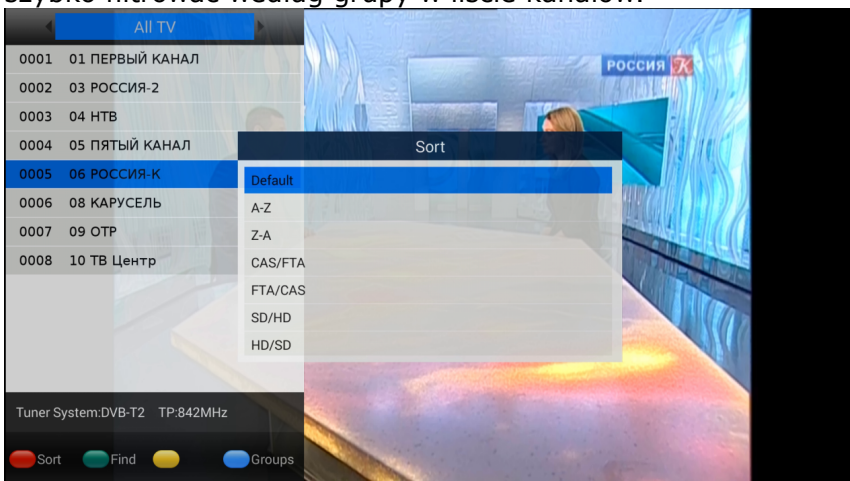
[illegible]szybko filtrowac według grupy w liście kanałów.

All TV

0001 01 ПЕРВЫЙ КАНАЛ
0002 03 РОССИЯ-2
0003 04 НТВ
0004 05 ПЯТЫЙ КАНАЛ
0005 06 РОССИЯ-К
0006 08 КАРУСЕЛЬ
0007 09 ОТР
0008 10 ТВ Центр

РОССИЯ К

Sort
Default
A-Z
Z-A
CAS/FTA
FTA/CAS
SD/HD
HD/SD

Tuner System:DVB-T2 TP:842MHz

Sort Find Groups